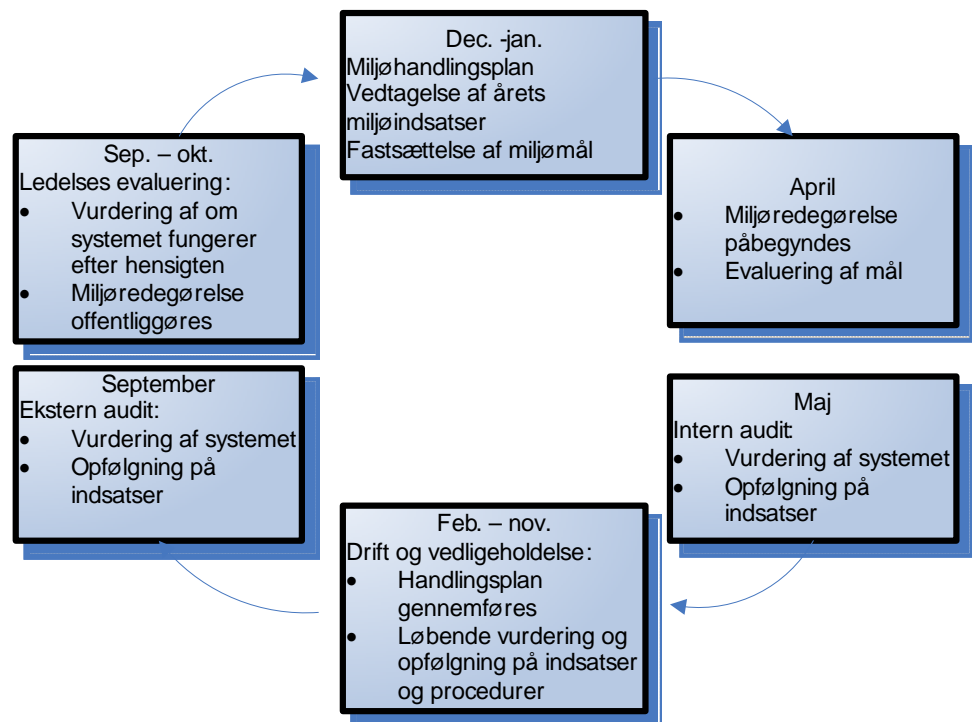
Dec. -jan.
Miljøhandlingsplan
Vedtagelse af årets miljøindsatser
Fastsættelse af miljømål

April
• Miljøredegørelse påbegyndes
• Evaluering af mål

Maj
Intern audit:
• Vurdering af systemet
• Opfølgning på indsatser

Feb. – nov.
Drift og vedligeholdelse:
• Handlingsplan gennemføres
• Løbende vurdering og opfølgning på indsatser og procedurer

September
Ekstern audit:
• Vurdering af systemet
• Opfølgning på indsatser

Sep. – okt.
Ledelses evaluering:
• Vurdering af om systemet fungerer efter hensigten
• Miljøredegørelse offentliggøres